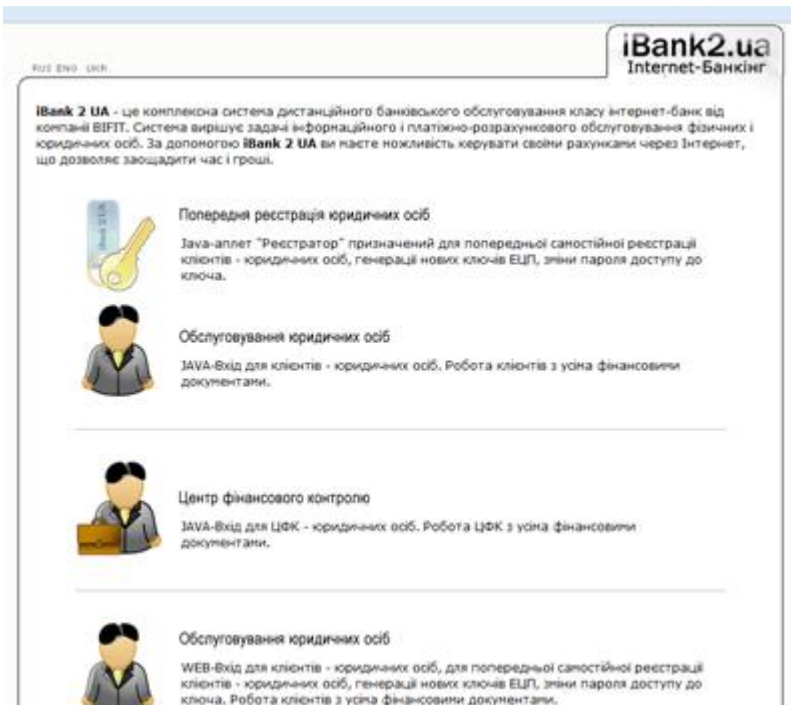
RUS ENG UKR

iBank2.ua
Internet-Банкінг

iBank 2 UA - це комплексна система дистанційного банківського обслуговування класу інтернет-банк від компанії BIFIT. Система вирішує задачі інформаційного і платіжно-розрахункового обслуговування фізичних і юридичних осіб. За допомогою iBank 2 UA ви маєте можливість керувати своїми рахунками через Інтернет, що дозволяє заощадити час і гроші.

iBank 2 UA

Попередня реєстрація юридичних осіб

Java-аплет "Реєстратор" призначений для попередньої самостійної реєстрації клієнтів - юридичних осіб, генерації нових ключів ЕЦП, зміни пароля доступу до ключа.

Обслуговування юридичних осіб

JAVA-Вхід для клієнтів - юридичних осіб. Робота клієнтів з усіма фінансовими документами.

Центр фінансового контролю

JAVA-Вхід для ЦФК - юридичних осіб. Робота ЦФК з усіма фінансовими документами.

Обслуговування юридичних осіб

WEB-Вхід для клієнтів - юридичних осіб, для попередньої самостійної реєстрації клієнтів - юридичних осіб, генерації нових ключів ЕЦП, зміни пароля доступу до ключа. Робота клієнтів з усіма фінансовими документами.